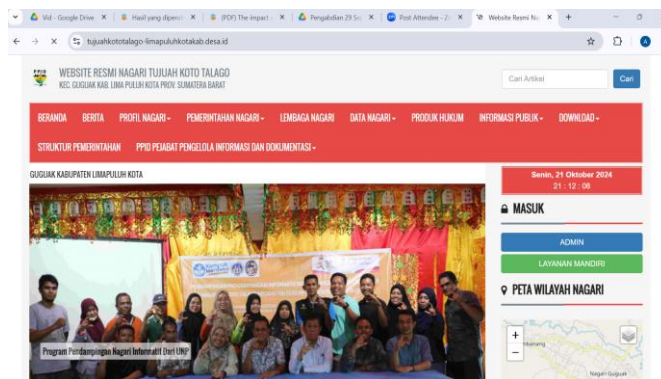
Vid - Google Drive × | Hasil yang diperol × | (PDF) The impact × | Pengabdian 29 Se × | Post Attendee - Z × | Website Resmi Na × | +

tujuahkototalago-limapuluhkotakab.desa.id

WEBSITE RESMI NAGARI TUJUAH KOTO TALAGO
KEC. GUGUAK KAB. LIMA PULUH KOTA PROV. SUMATERA BARAT

Cari Artikel | Cari

BERANDA BERITA PROFIL NAGARI ▾ PEMERINTAHAN NAGARI ▾ LEMBAGA NAGARI DATA NAGARI ▾ PRODUK HUKUM INFORMASI PUBLIK ▾ DOWNLOAD ▾
STRUKTUR PEMERINTAHAN PPID PEJABAT PENGELOLA INFORMASI DAN DOKUMENTASI ▾

GUGUAK KABUPATEN LIMAPULUH KOTA

Program Pendampingan Nagari Informatif Dari UNP

Senin, 21 Oktober 2024
21 : 12 : 08

MASUK

ADMIN

LAYANAN MANDIRI

PETA WILAYAH NAGARI

+
−

Nagari Guguak